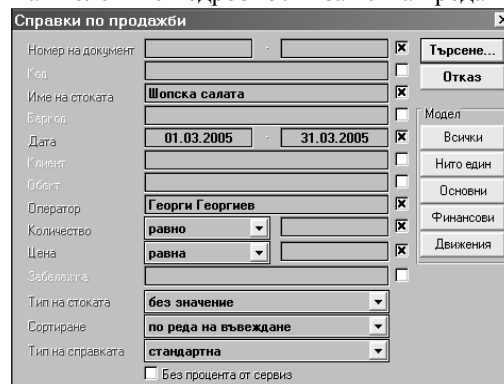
Справки по продажби

Номер на документ
-
Търсене...
Код
Отказ
Име на стоката
Шопска салата
Баркод
Модел
Дата
01.03.2005
-
31.03.2005
Всички
Клиент
Нито един
Обект
Основни
Оператор
Георги Георгиев
Финансови
Количество
равно
Движения
Цена
равна
Забележка
Тип на стоката
без значение
Сортиране
по реда на въвеждане
Тип на справката
стандартна
Без процента от сервиз